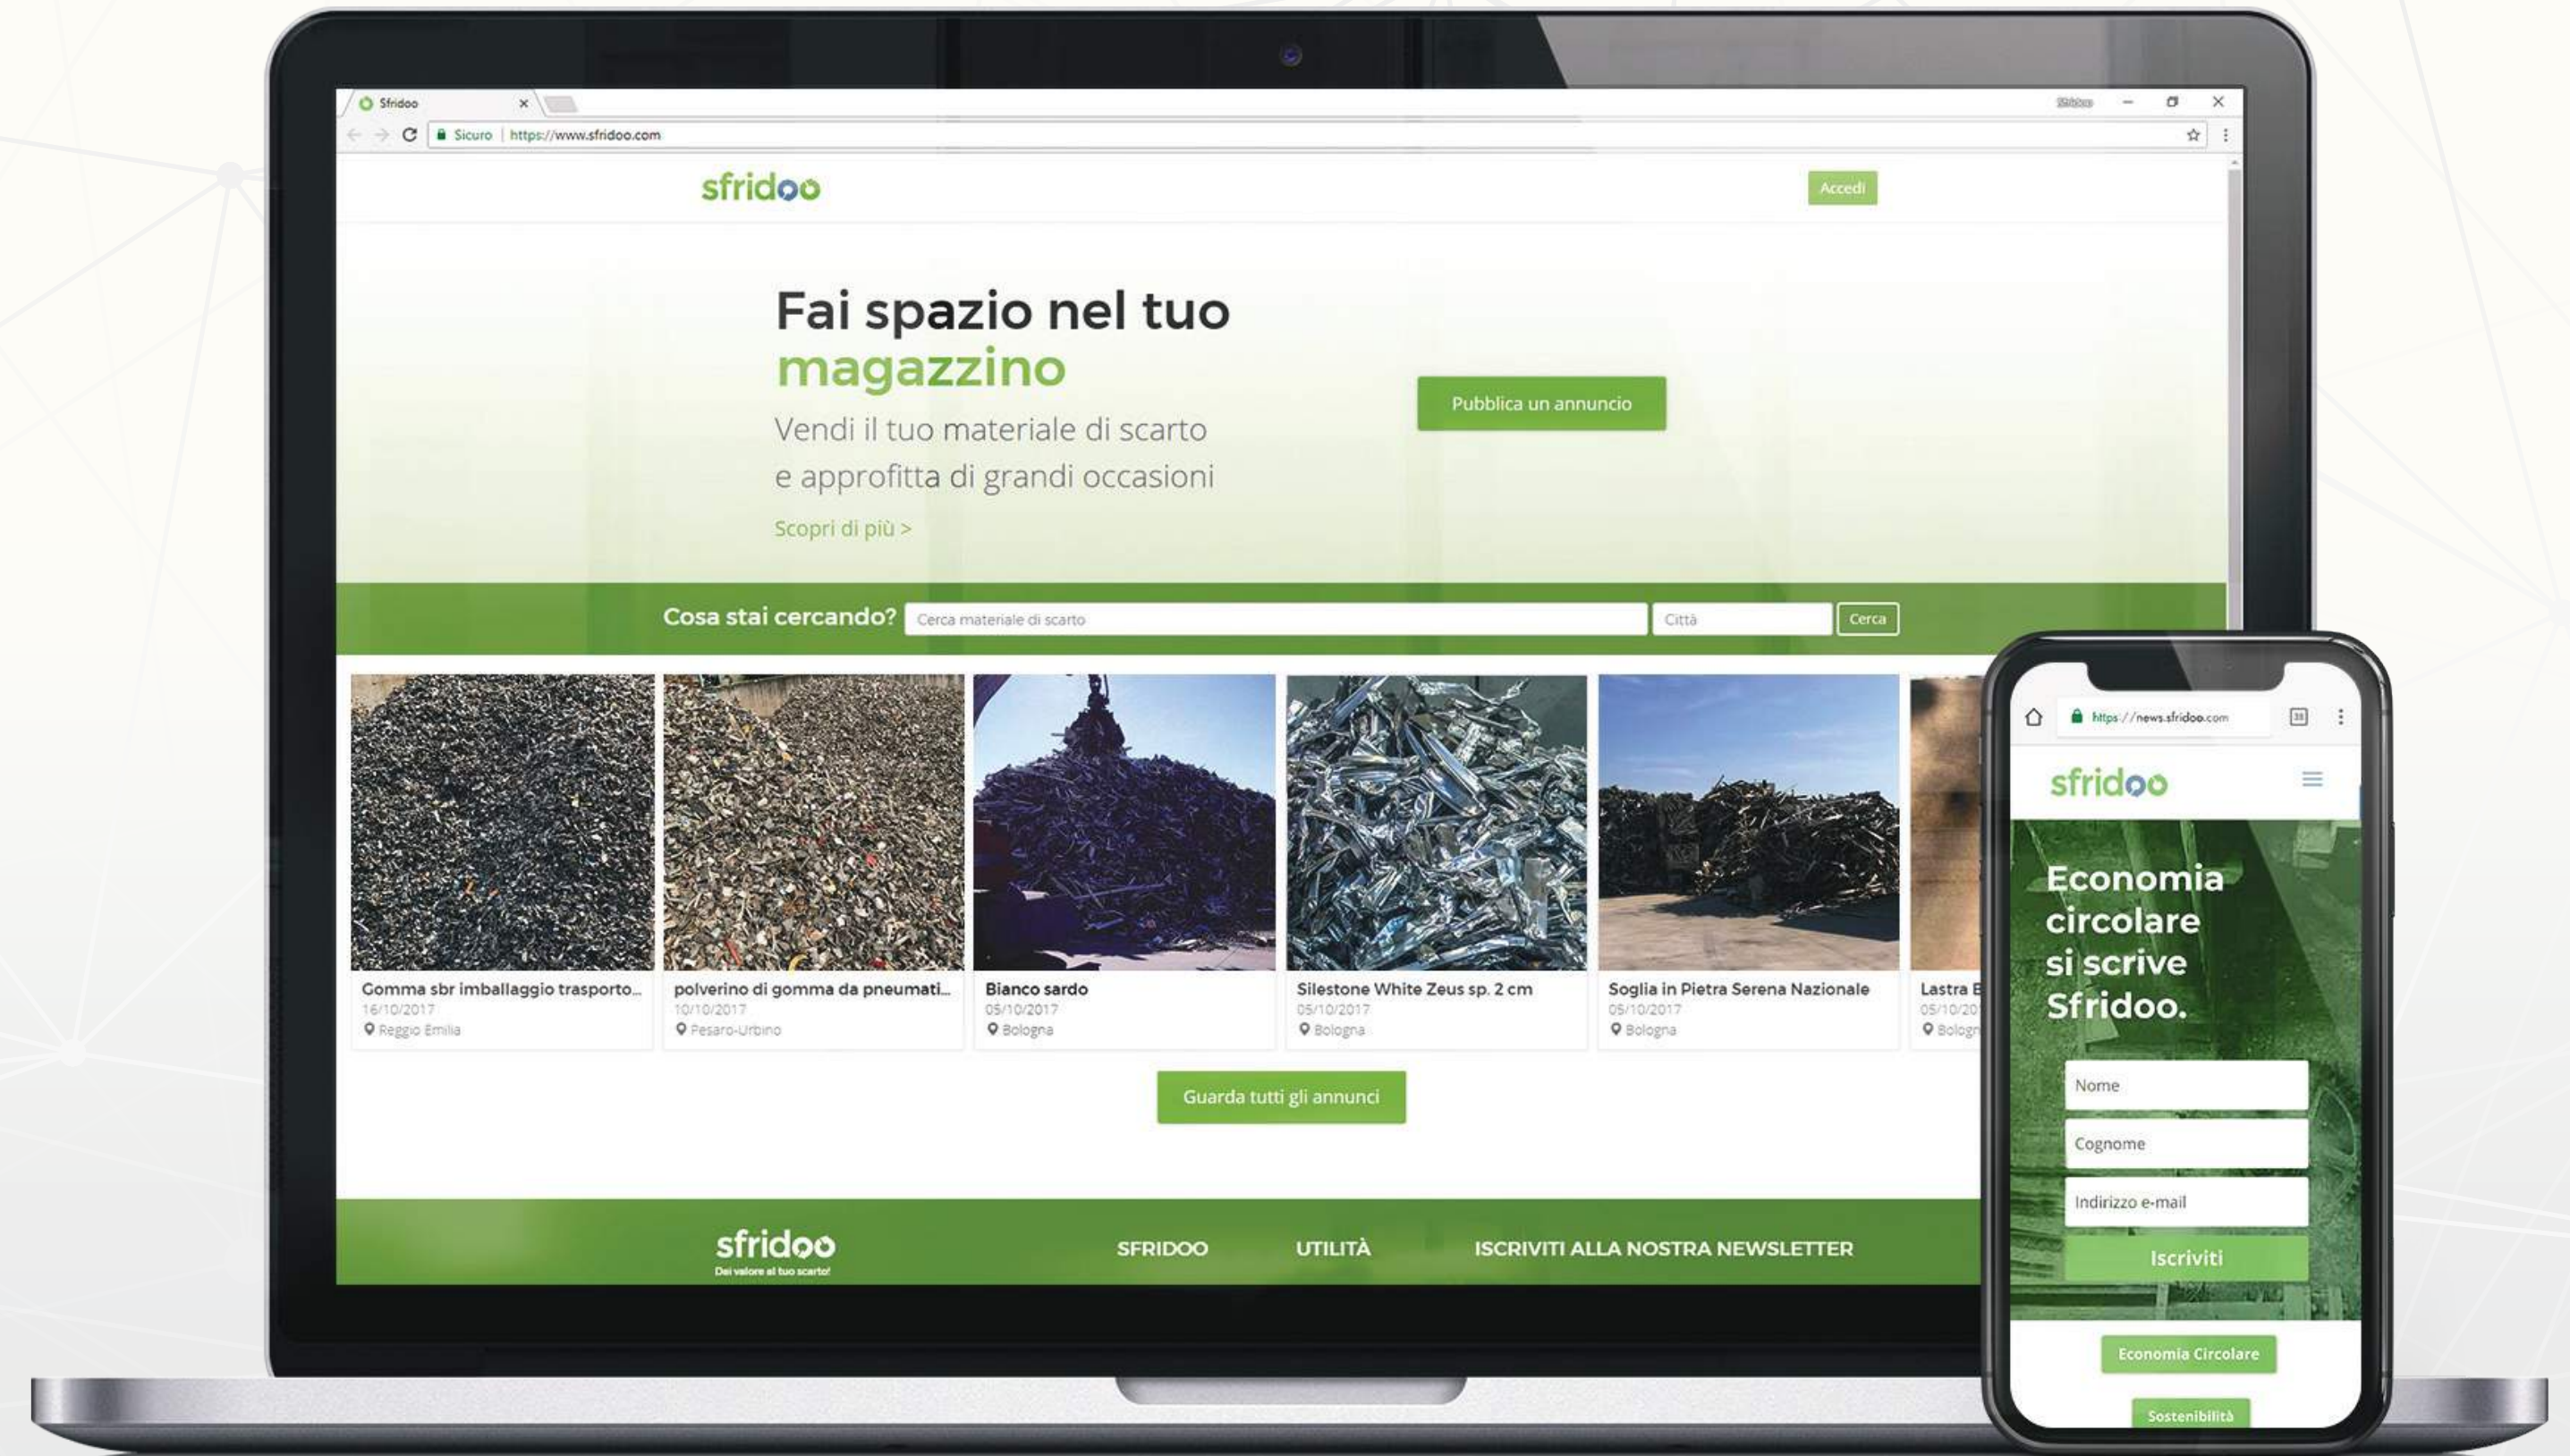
Sfridoo
Sicuro | https://www.sfridoo.com

sfridoo
Accedi

Fai spazio nel tuo magazzino
Vendi il tuo materiale di scarto e approfitta di grandi occasioni
Scopri di più >

Pubblica un annuncio

Cosa stai cercando? Cerca materiale di scarto Città Cerca

Gomma sbr imballaggio trasporto...
16/10/2017
Reggio Emilia

polverino di gomma da pneumati...
10/10/2017
Pesaro-Urbino

Bianco sardo
05/10/2017
Bologna

Silestone White Zeus sp. 2 cm
05/10/2017
Bologna

Soglia in Pietra Serena Nazionale
05/10/2017
Bologna

Lastra B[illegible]
05/10/20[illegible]
Bologn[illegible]

Guarda tutti gli annunci

sfridoo
Dai valore al tuo scarto!
SFRIDOO UTILITÀ ISCRIVITI ALLA NOSTRA NEWSLETTER

https://news.sfridoo.com
sfridoo
Economia circolare si scrive Sfridoo.
Nome
Cognome
Indirizzo e-mail
Iscriviti
Economia Circolare
Sostenibilità